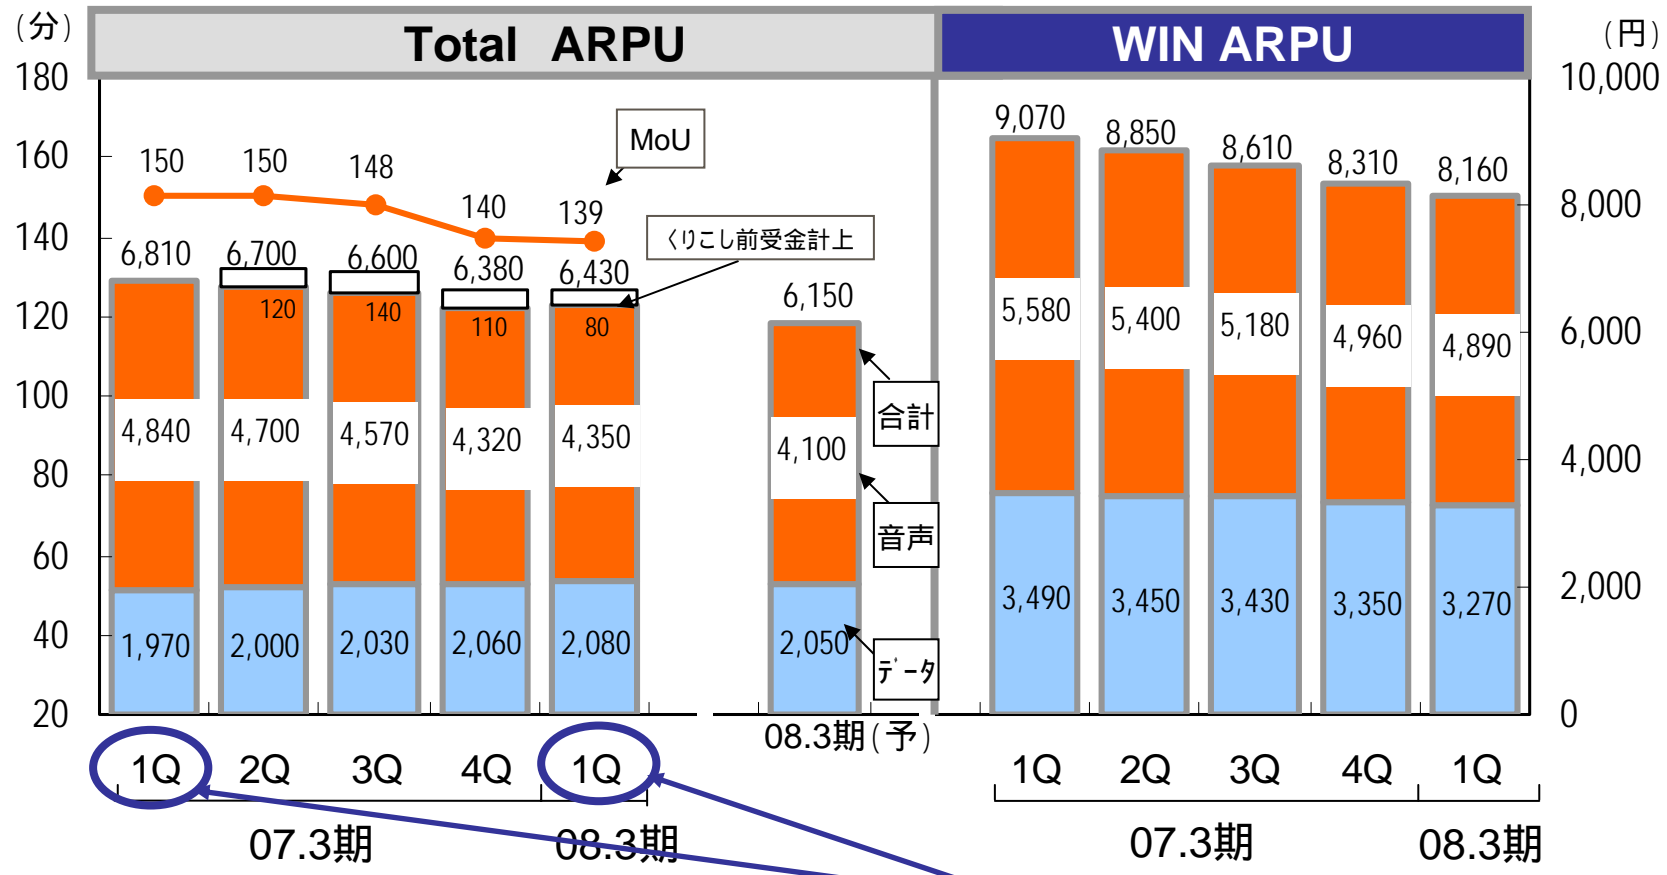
(分)
Total ARPU
WIN ARPU
(円)

180
160
140
120
100
80
60
40
20

MoU
150 150 148 140 139
くりこし前受金計上

6,810 6,700 6,600 6,380 6,430 6,150
120 140 110 80
4,840 4,700 4,570 4,320 4,350 4,100
1,970 2,000 2,030 2,060 2,080 2,050

合計
音声
データ

1Q 2Q 3Q 4Q 1Q
07.3期 08.3期
08.3期(予)

9,070 8,850 8,610 8,310 8,160
5,580 5,400 5,180 4,960 4,890
3,490 3,450 3,430 3,350 3,270

10,000
8,000
6,000
4,000
2,000
0

1Q 2Q 3Q 4Q 1Q
07.3期 08.3期